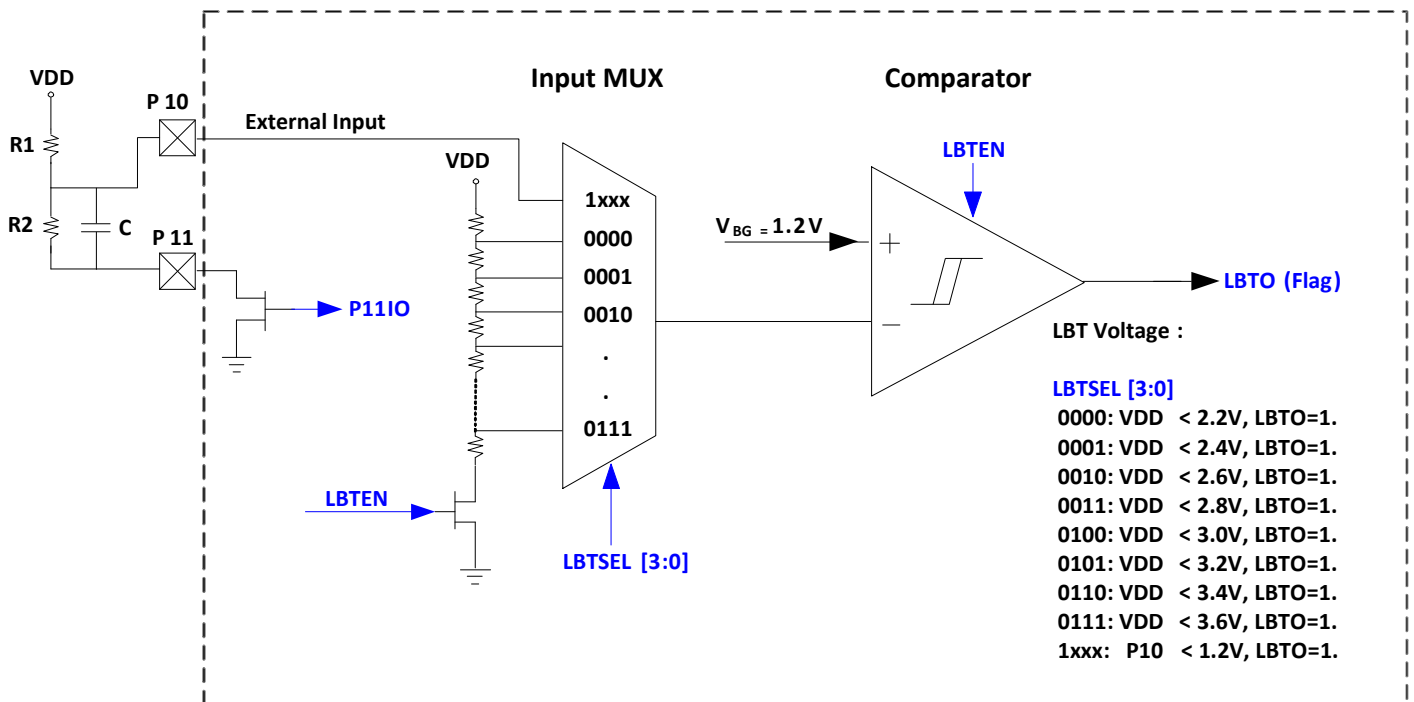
VDD
R1
R2
C
P 10
P 11
External Input
P11IO
VDD
Input MUX
1xxx
0000
0001
0010
.
.
0111
LBTEN
LBTSEL [3:0]
Comparator
LBTEN
$V_{BG} = 1.2V$
+
−
LBTO (Flag)
LBT Voltage :
LBTSEL [3:0]
0000: VDD < 2.2V, LBTO=1.
0001: VDD < 2.4V, LBTO=1.
0010: VDD < 2.6V, LBTO=1.
0011: VDD < 2.8V, LBTO=1.
0100: VDD < 3.0V, LBTO=1.
0101: VDD < 3.2V, LBTO=1.
0110: VDD < 3.4V, LBTO=1.
0111: VDD < 3.6V, LBTO=1.
1xxx: P10 < 1.2V, LBTO=1.